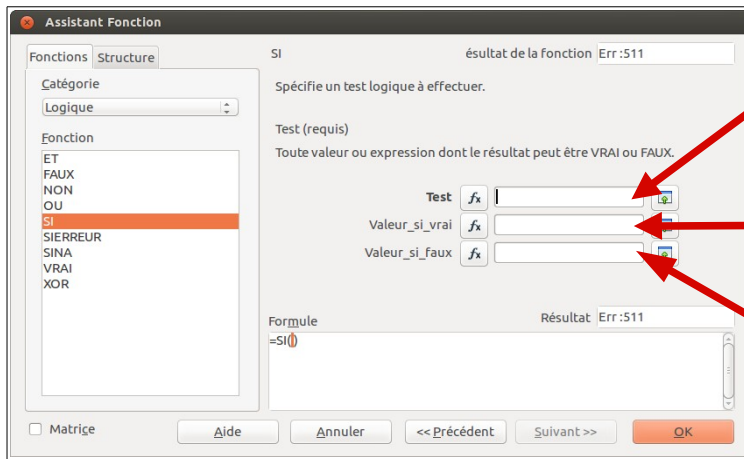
Assistant Fonction

Fonctions Structure

Catégorie

Logique

Fonction

ET
FAUX
NON
OU
SI
SIERREUR
SINA
VRAI
XOR

SI

ésultat de la fonction Err :511

Spécifie un test logique à effectuer.

Test (requis)

Toute valeur ou expression dont le résultat peut être VRAI ou FAUX.

Test $f_x$

Valeur_si_vrai $f_x$

Valeur_si_faux $f_x$

Formule

Résultat Err :511

=SI()

Matrice

Aide

Annuler

<< Précédent

Suivant >>

OK